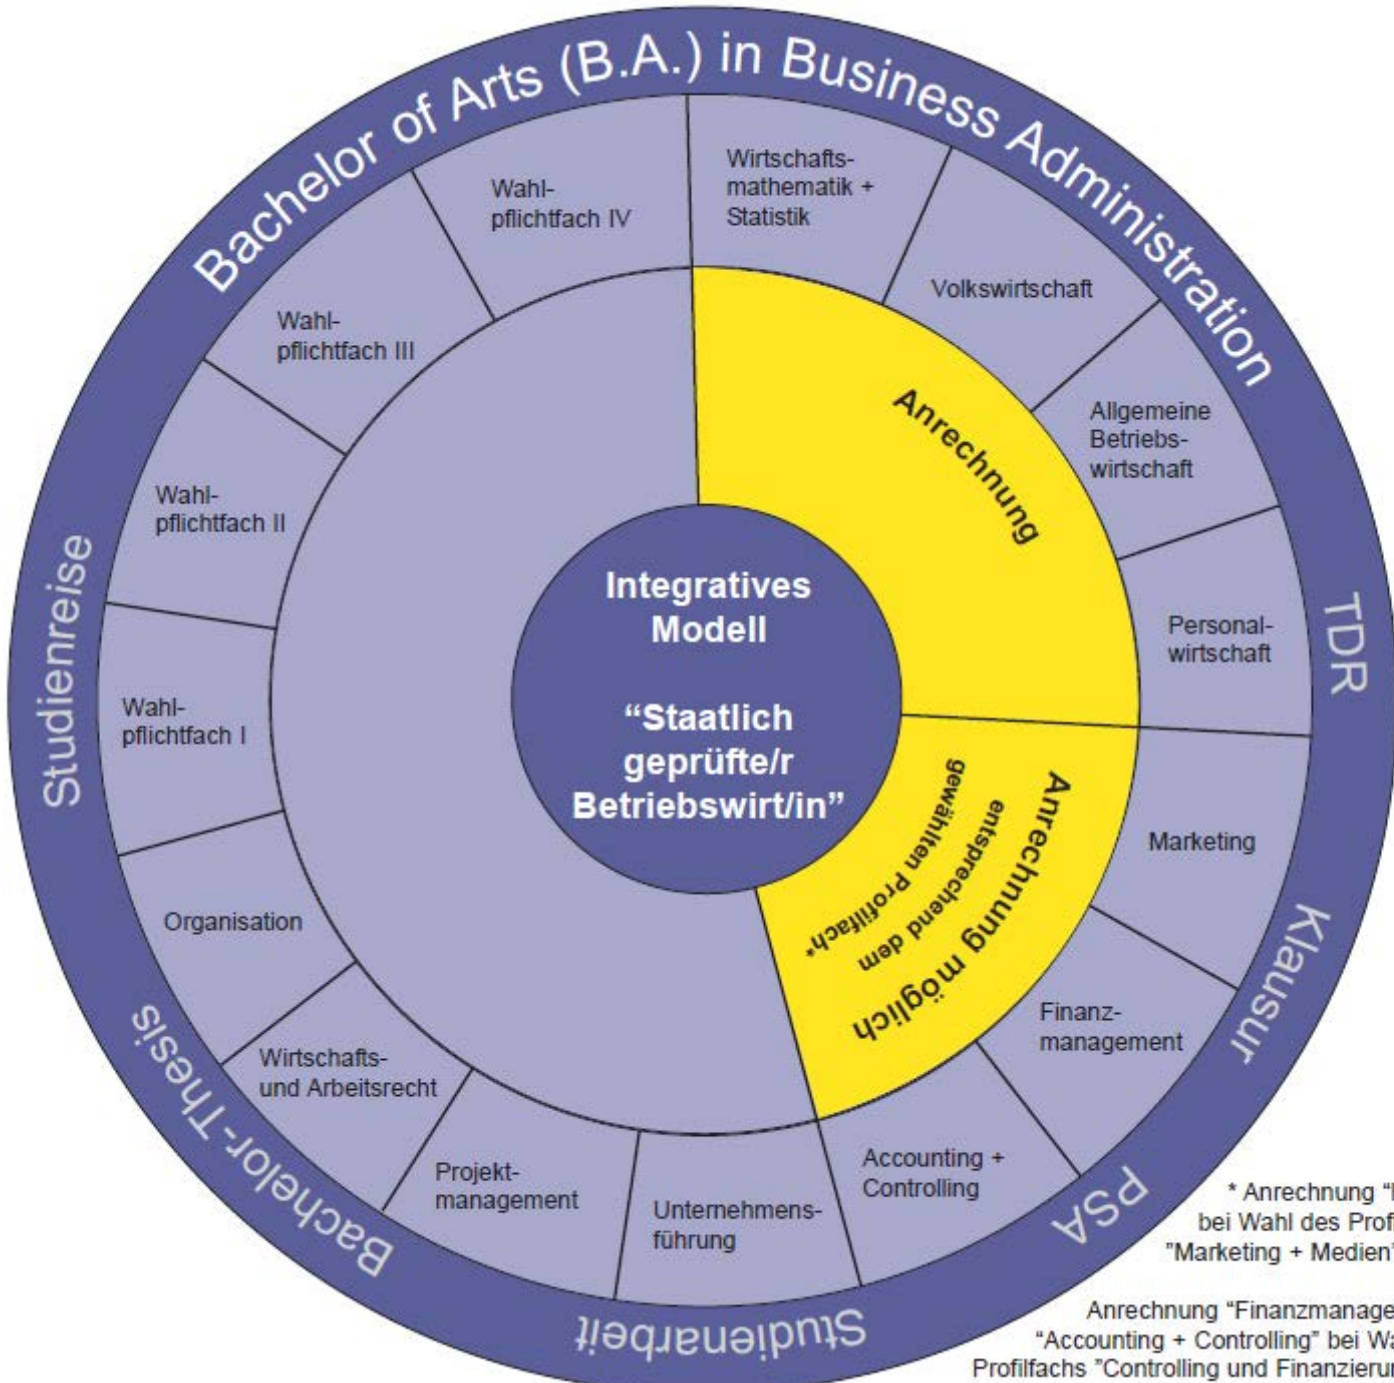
Bachelor of Arts (B.A.) in Business Administration

TDR

Klausur

PSA

Studienarbeit

Bachelor-Thesis

Studienreise

Wirtschaftsmathematik + Statistik

Volkswirtschaft

Allgemeine Betriebswirtschaft

Personalwirtschaft

Marketing

Finanzmanagement

Accounting + Controlling

Unternehmensführung

Projektmanagement

Wirtschafts- und Arbeitsrecht

Organisation

Wahlpflichtfach I

Wahlpflichtfach II

Wahlpflichtfach III

Wahlpflichtfach IV

Anrechnung

Anrechnung möglich entsprechend dem gewählten Profilfach*

Integratives Modell

"Staatlich geprüfte/r Betriebswirt/in"

* Anrechnung "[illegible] bei Wahl des Prof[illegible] "Marketing + Medien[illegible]

Anrechnung "Finanzmanage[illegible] "Accounting + Controlling" bei Wa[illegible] Profilfachs "Controlling und Finanzierun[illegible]